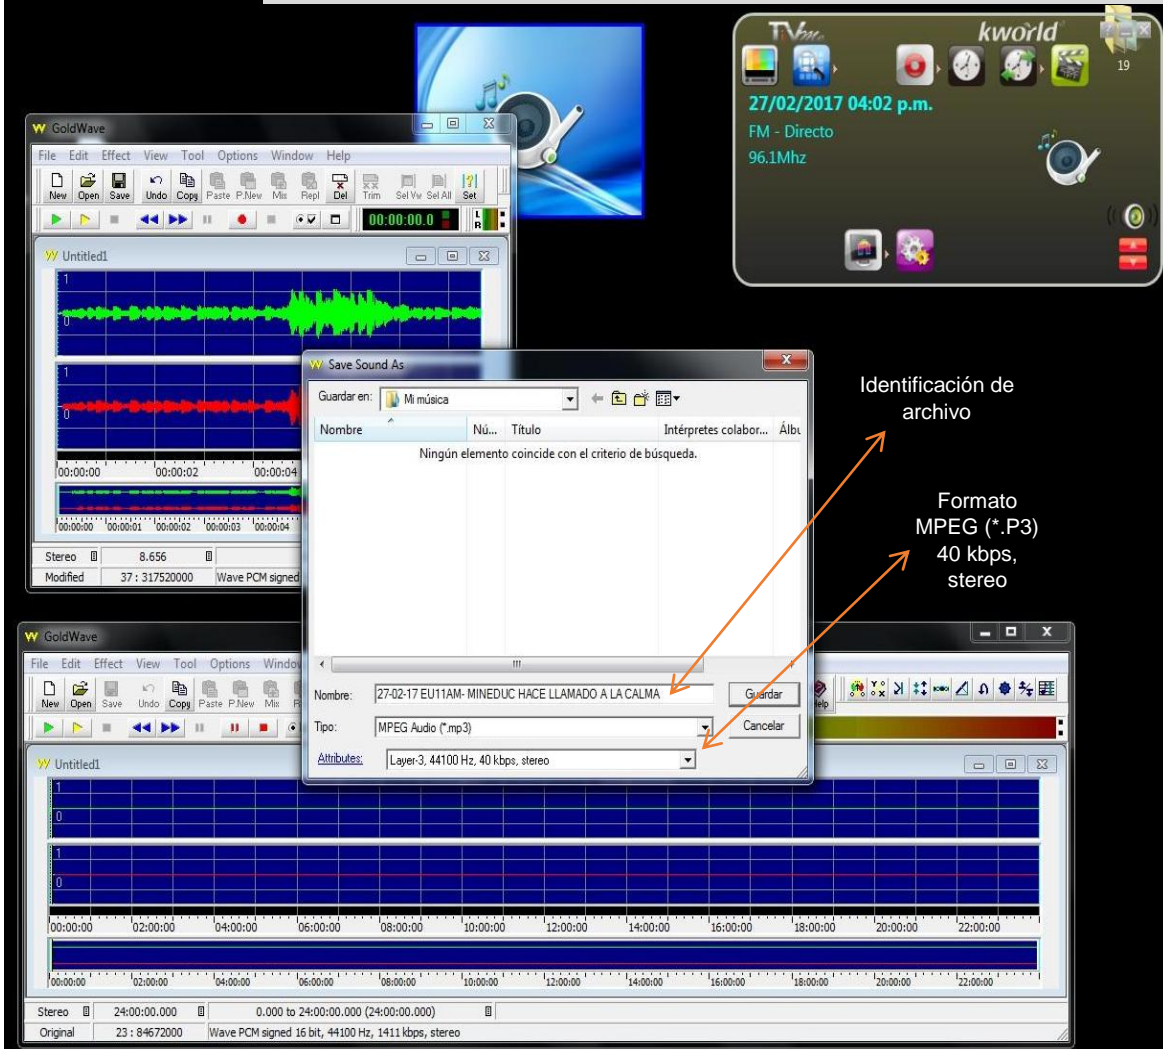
TVm kworld
19
27/02/2017 04:02 p.m.
FM - Directo
96.1Mhz

GoldWave
File Edit Effect View Tool Options Window Help
New Open Save Undo Copy Paste P.New Mix Repl Del Trim Sel Vw Sel All Set
00:00:00.0
Untitled1
1
0
1
0
00:00:00 00:00:02 00:00:04
00:00:00 00:00:01 00:00:02 00:00:03 00:00:04
Stereo 8.656
Modified 37 : 317520000 Wave PCM signed

Save Sound As
Guardar en: Mi música
Nombre Nú... Título Intérpretes colabor... Álbu
Ningún elemento coincide con el criterio de búsqueda.
Nombre: 27-02-17 EU11AM- MINEDUC HACE LLAMADO A LA CALMA
Guardar
Tipo: MPEG Audio (*.mp3)
Cancelar
Attributes: Layer-3, 44100 Hz, 40 kbps, stereo

Identificación de archivo

Formato MPEG (*.P3) 40 kbps, stereo

GoldWave
File Edit Effect View Tool Options Windo
New Open Save Undo Copy Paste P.New Mix R
Help
Untitled1
1
0
1
0
00:00:00 02:00:00 04:00:00 06:00:00 08:00:00 10:00:00 12:00:00 14:00:00 16:00:00 18:00:00 20:00:00 22:00:00
00:00:00 02:00:00 04:00:00 06:00:00 08:00:00 10:00:00 12:00:00 14:00:00 16:00:00 18:00:00 20:00:00 22:00:00
Stereo 24:00:00.000 0.000 to 24:00:00.000 (24:00:00.000)
Original 23 : 84672000 Wave PCM signed 16 bit, 44100 Hz, 1411 kbps, stereo